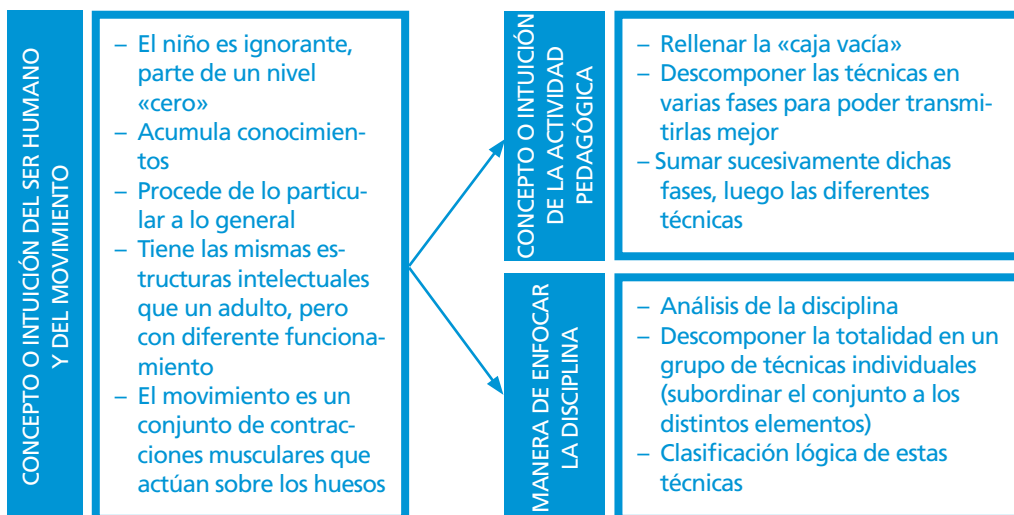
CONCEPTO O INTUICIÓN DEL SER HUMANO Y DEL MOVIMIENTO

– El niño es ignorante, parte de un nivel «cero»
– Acumula conocimientos
– Procede de lo particular a lo general
– Tiene las mismas estructuras intelectuales que un adulto, pero con diferente funcionamiento
– El movimiento es un conjunto de contracciones musculares que actúan sobre los huesos

CONCEPTO O INTUICIÓN DE LA ACTIVIDAD PEDAGÓGICA

– Rellenar la «caja vacía»
– Descomponer las técnicas en varias fases para poder transmitirlas mejor
– Sumar sucesivamente dichas fases, luego las diferentes técnicas

MANERA DE ENFOCAR LA DISCIPLINA

– Análisis de la disciplina
– Descomponer la totalidad en un grupo de técnicas individuales (subordinar el conjunto a los distintos elementos)
– Clasificación lógica de estas técnicas